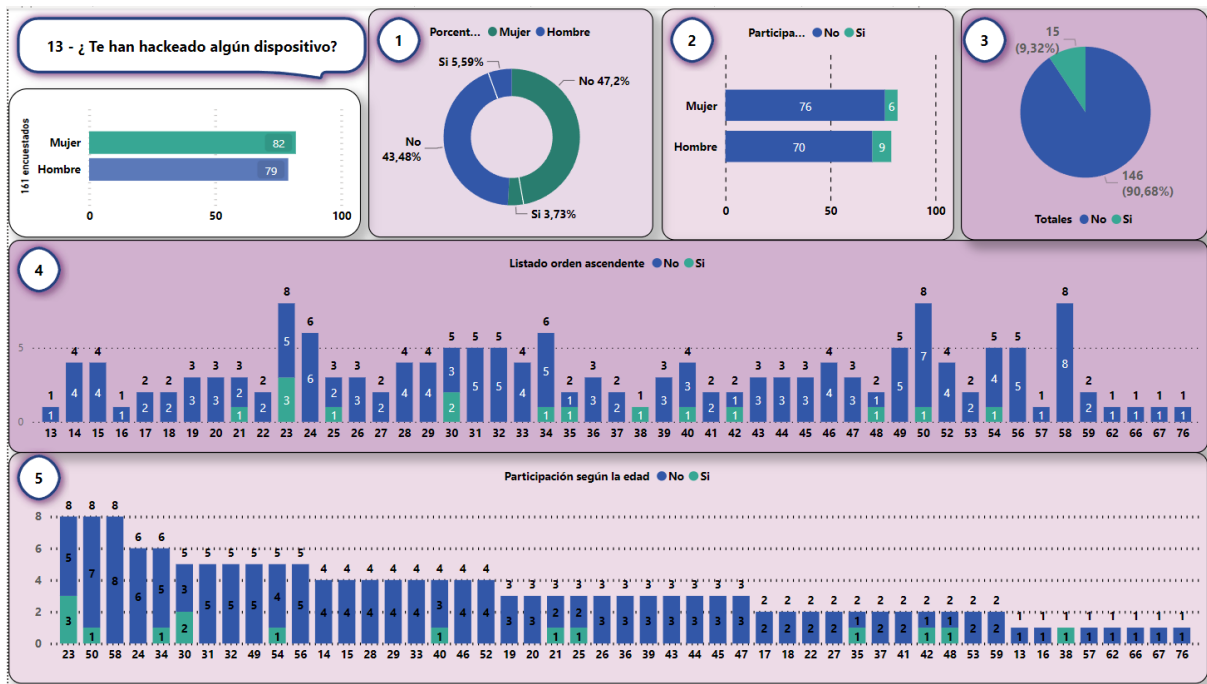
13 - ¿ Te han hackeado algún dispositivo?

161 encuestados

Mujer 82
Hombre 79
0 50 100

1
Porcent... ● Mujer ● Hombre
Si 5,59%
No 47,2%
No 43,48%
Si 3,73%

2
Participa... ● No ● Si
Mujer 76 6
Hombre 70 9
0 50 100

3
15 (9,32%)
146 (90,68%)
Totales ● No ● Si

4
Listado orden ascendente ● No ● Si

| 13 | 14 | 15 | 16 | 17 | 18 | 19 | 20 | 21 | 22 | 23 | 24 | 25 | 26 | 27 | 28 | 29 | 30 | 31 | 32 | 33 | 34 | 35 | 36 | 37 | 38 | 39 | 40 | 41 | 42 | 43 | 44 | 45 | 46 | 47 | 48 | 49 | 50 | 52 | 53 | 54 | 56 | 57 | 58 | 59 | 62 | 66 | 67 | 76 |
|---|---|---|---|---|---|---|---|---|---|---|---|---|---|---|---|---|---|---|---|---|---|---|---|---|---|---|---|---|---|---|---|---|---|---|---|---|---|---|---|---|---|---|---|---|---|---|---|---|
| 1 | 4 | 4 | 1 | 2 | 2 | 3 | 3 | 3 | 2 | 8 | 6 | 3 | 3 | 2 | 4 | 4 | 5 | 5 | 5 | 4 | 6 | 2 | 3 | 2 | 1 | 3 | 4 | 2 | 2 | 3 | 3 | 3 | 4 | 3 | 2 | 5 | 8 | 4 | 2 | 5 | 5 | 1 | 8 | 2 | 1 | 1 | 1 | 1 |

0 5

5
Participación según la edad ● No ● Si

| 23 | 50 | 58 | 24 | 34 | 30 | 31 | 32 | 49 | 54 | 56 | 14 | 15 | 28 | 29 | 33 | 40 | 46 | 52 | 19 | 20 | 21 | 25 | 26 | 36 | 39 | 43 | 44 | 45 | 47 | 17 | 18 | 22 | 27 | 35 | 37 | 41 | 42 | 48 | 53 | 59 | 13 | 16 | 38 | 57 | 62 | 66 | 67 | 76 |
|---|---|---|---|---|---|---|---|---|---|---|---|---|---|---|---|---|---|---|---|---|---|---|---|---|---|---|---|---|---|---|---|---|---|---|---|---|---|---|---|---|---|---|---|---|---|---|---|---|
| 8 | 8 | 8 | 6 | 6 | 5 | 5 | 5 | 5 | 5 | 5 | 4 | 4 | 4 | 4 | 4 | 4 | 4 | 4 | 3 | 3 | 3 | 3 | 3 | 3 | 3 | 3 | 3 | 3 | 3 | 2 | 2 | 2 | 2 | 2 | 2 | 2 | 2 | 2 | 2 | 2 | 1 | 1 | 1 | 1 | 1 | 1 | 1 | 1 |

0 2 4 6 8